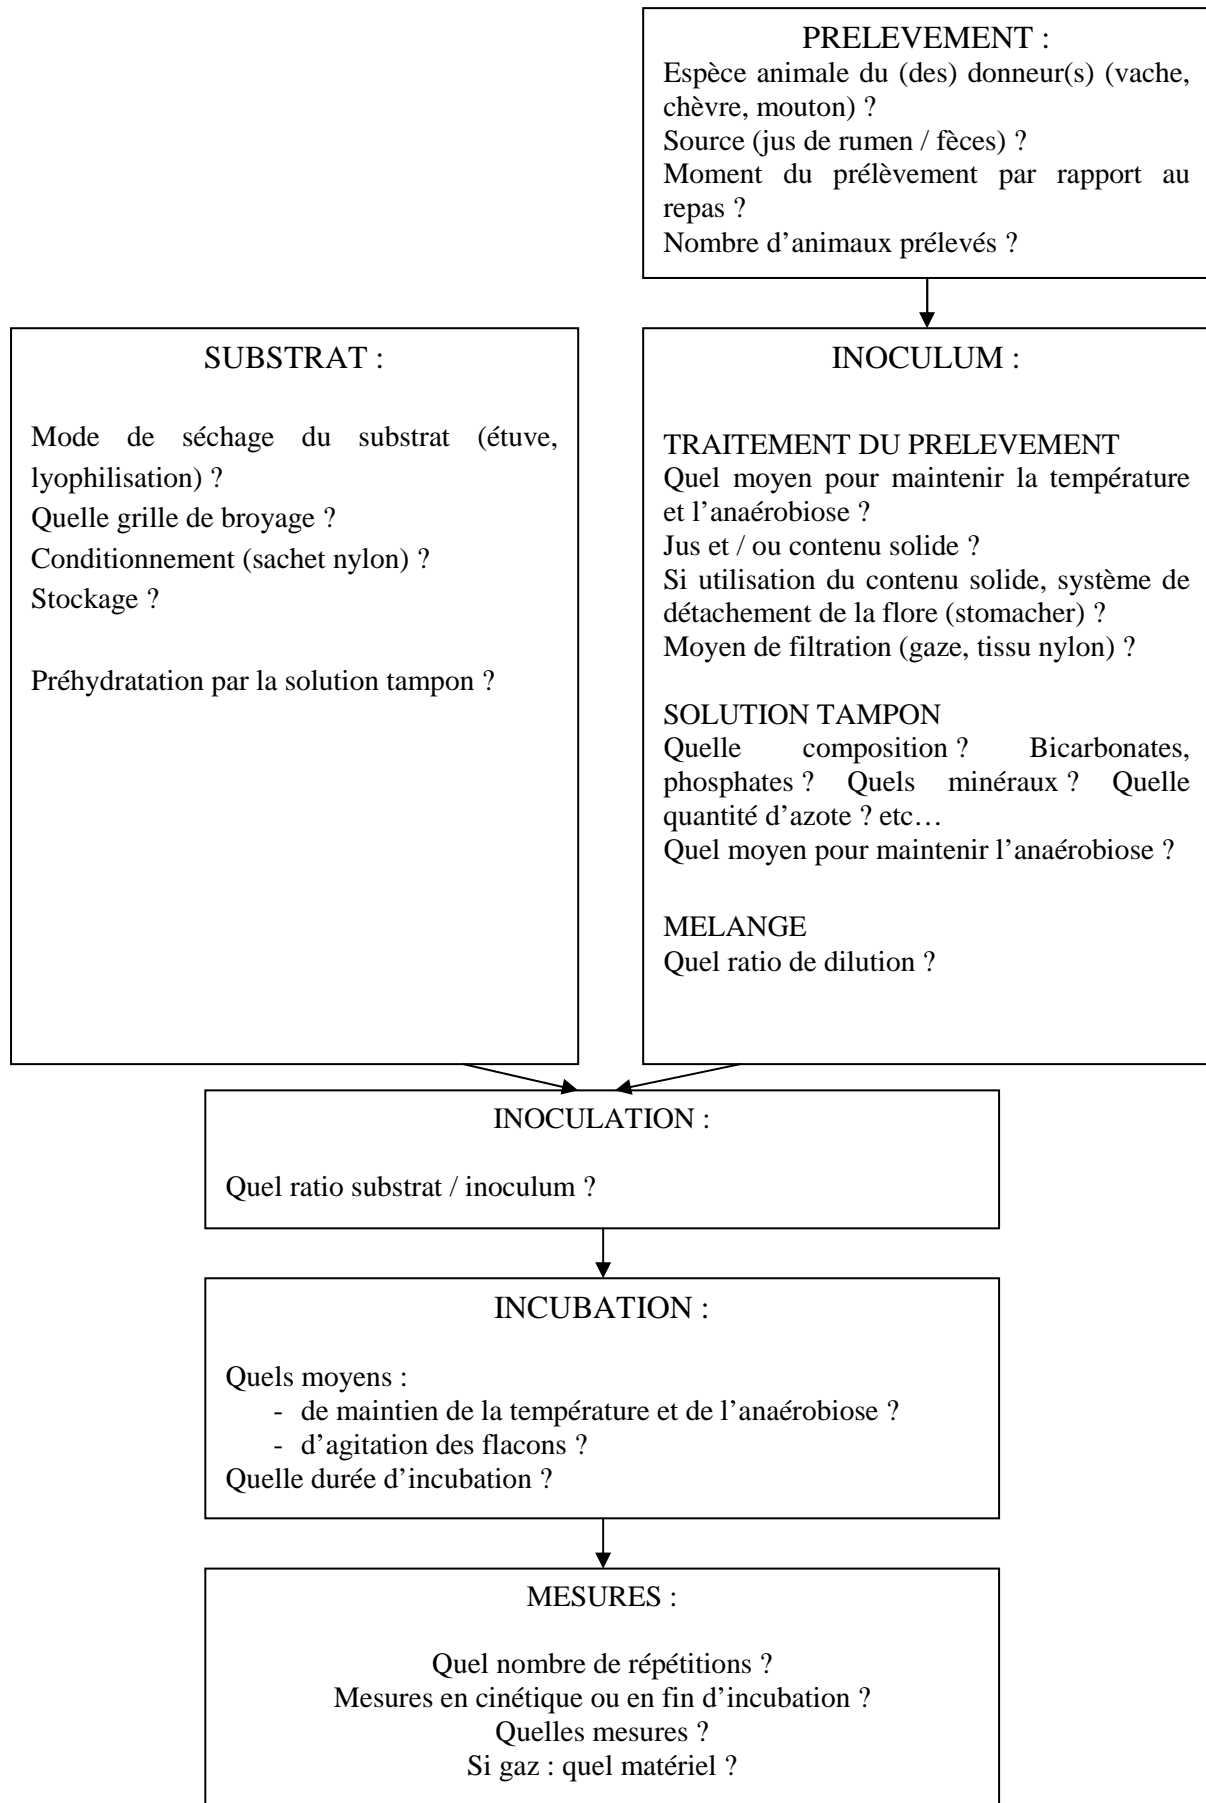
PRELEVEMENT :
Espèce animale du (des) donneur(s) (vache, chèvre, mouton) ?
Source (jus de rumen / fèces) ?
Moment du prélèvement par rapport au repas ?
Nombre d'animaux prélevés ?

SUBSTRAT :

Mode de séchage du substrat (étuve, lyophilisation) ?
Quelle grille de broyage ?
Conditionnement (sachet nylon) ?
Stockage ?

Préhydratation par la solution tampon ?

INOCULUM :

TRAITEMENT DU PRELEVEMENT
Quel moyen pour maintenir la température et l'anaérobiose ?
Jus et / ou contenu solide ?
Si utilisation du contenu solide, système de détachement de la flore (stomacher) ?
Moyen de filtration (gaze, tissu nylon) ?

SOLUTION TAMPON
Quelle composition ? Bicarbonates, phosphates ? Quels minéraux ? Quelle quantité d'azote ? etc…
Quel moyen pour maintenir l'anaérobiose ?

MELANGE
Quel ratio de dilution ?

INOCULATION :

Quel ratio substrat / inoculum ?

INCUBATION :

Quels moyens :
- de maintien de la température et de l'anaérobiose ?
- d'agitation des flacons ?
Quelle durée d'incubation ?

MESURES :

Quel nombre de répétitions ?
Mesures en cinétique ou en fin d'incubation ?
Quelles mesures ?
Si gaz : quel matériel ?